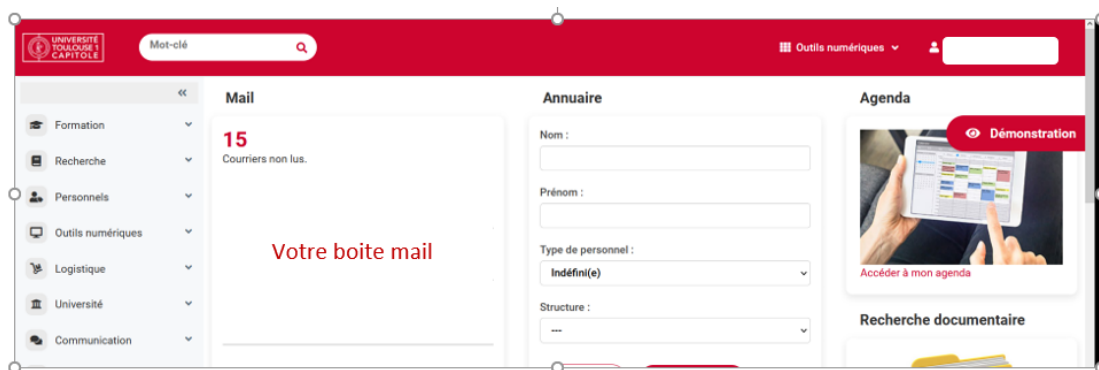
UNIVERSITÉ TOULOUSE 1 CAPITOLE

Mot-clé

Outils numériques

«

Formation

Recherche

Personnels

Outils numériques

Logistique

Université

Communication

Mail

15
Courriers non lus.

Votre boite mail

Annuaire

Nom :

Prénom :

Type de personnel :

Indéfini(e)

Structure :

---

Agenda

Démonstration

Accéder à mon agenda

Recherche documentaire